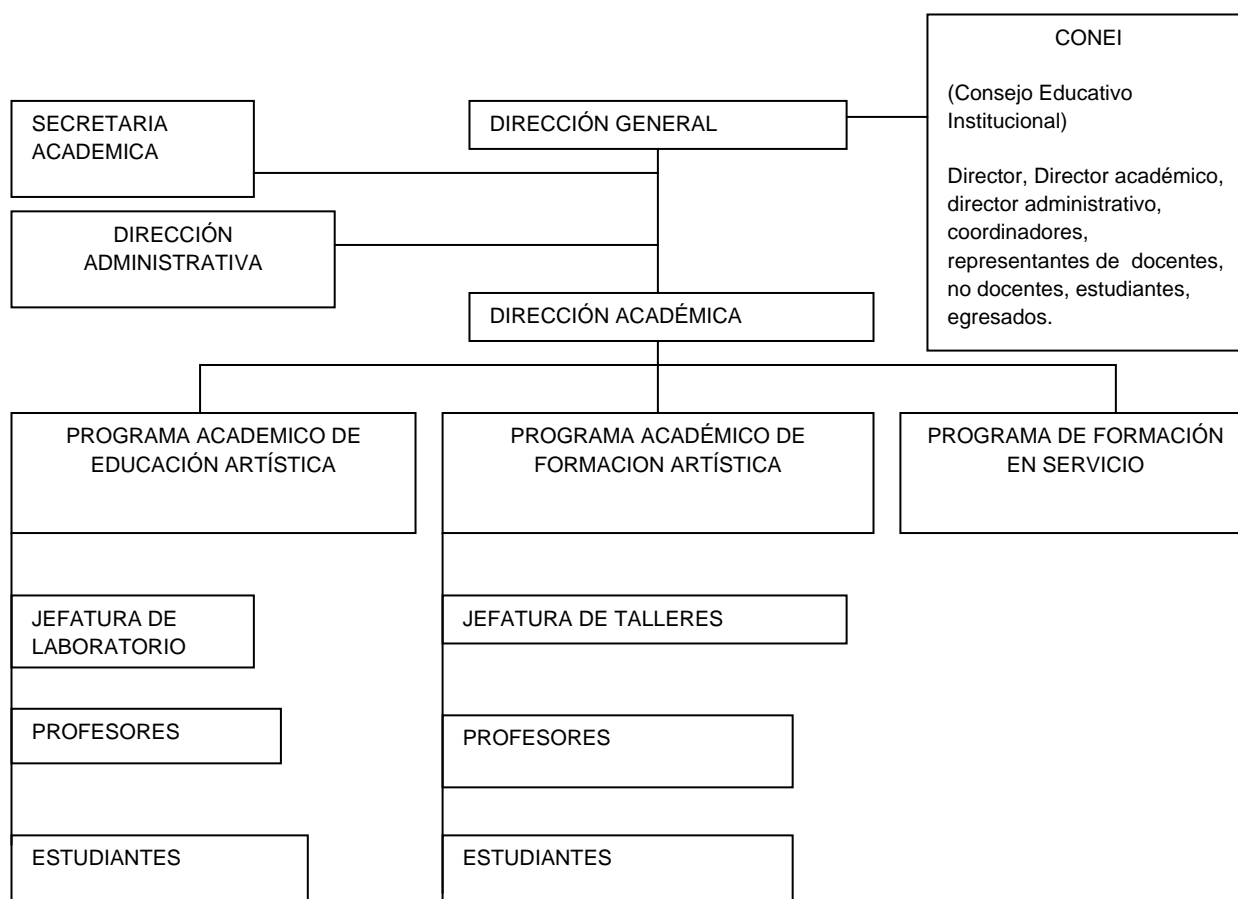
CONEI

(Consejo Educativo Institucional)

Director, Director académico, director administrativo, coordinadores, representantes de docentes, no docentes, estudiantes, egresados.

SECRETARIA ACADEMICA

DIRECCIÓN GENERAL

DIRECCIÓN ADMINISTRATIVA

DIRECCIÓN ACADÉMICA

PROGRAMA ACADEMICO DE EDUCACIÓN ARTÍSTICA

PROGRAMA ACADÉMICO DE FORMACION ARTÍSTICA

PROGRAMA DE FORMACIÓN EN SERVICIO

JEFATURA DE LABORATORIO

JEFATURA DE TALLERES

PROFESORES

PROFESORES

ESTUDIANTES

ESTUDIANTES